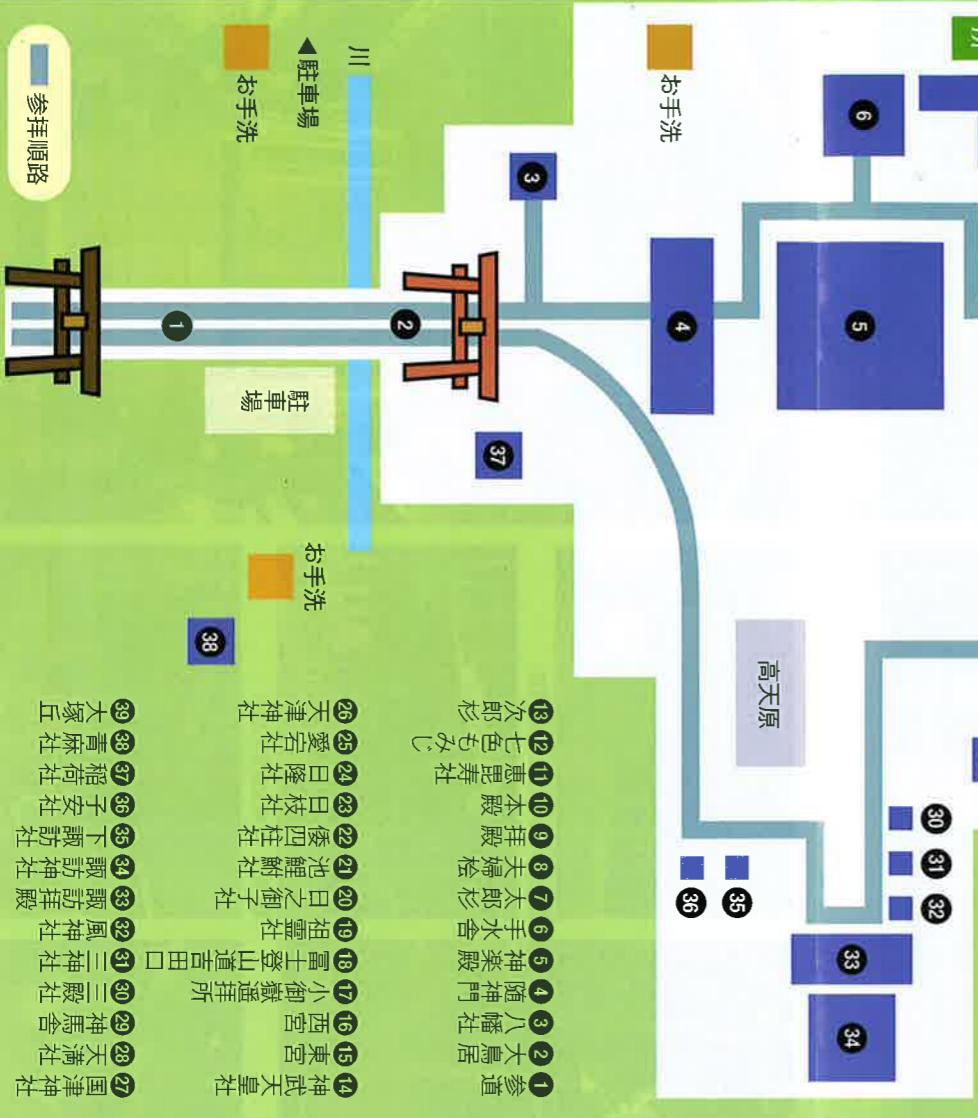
川
参拝順路
駐車場
お手洗
川
お手洗
駐車場
お手洗
高天原
1
2
3
4
5
6
30
31
32
33
34
35
36
37
38

❶参道
❷大鳥居
❸八幡社
❹随神門
❺神楽殿
❻手水舎
❼太郎杉
❽夫婦桧
❾拝殿
❿本殿
⓫恵比寿社
⓬七色もみじ
⓭次郎杉
⓮神武天皇社
⓯東宮
⓰西宮
⓱小御嶽遥拝所
⓲富士登山道吉田口
⓳祖霊社
⓴日之御子社
㉑池鯉鮒社
㉒倭四柱社
㉓日枝社
㉔日隆社
㉕愛宕社
㉖天津神社
㉗国津神社
㉘天満社
㉙神馬舎
㉚三殿社
㉛三神社
㉜風神社
㉝諏訪拝殿
㉞下諏訪神社
㉟子安社
㊱稲荷社
㊲青麻社
㊳大塚丘